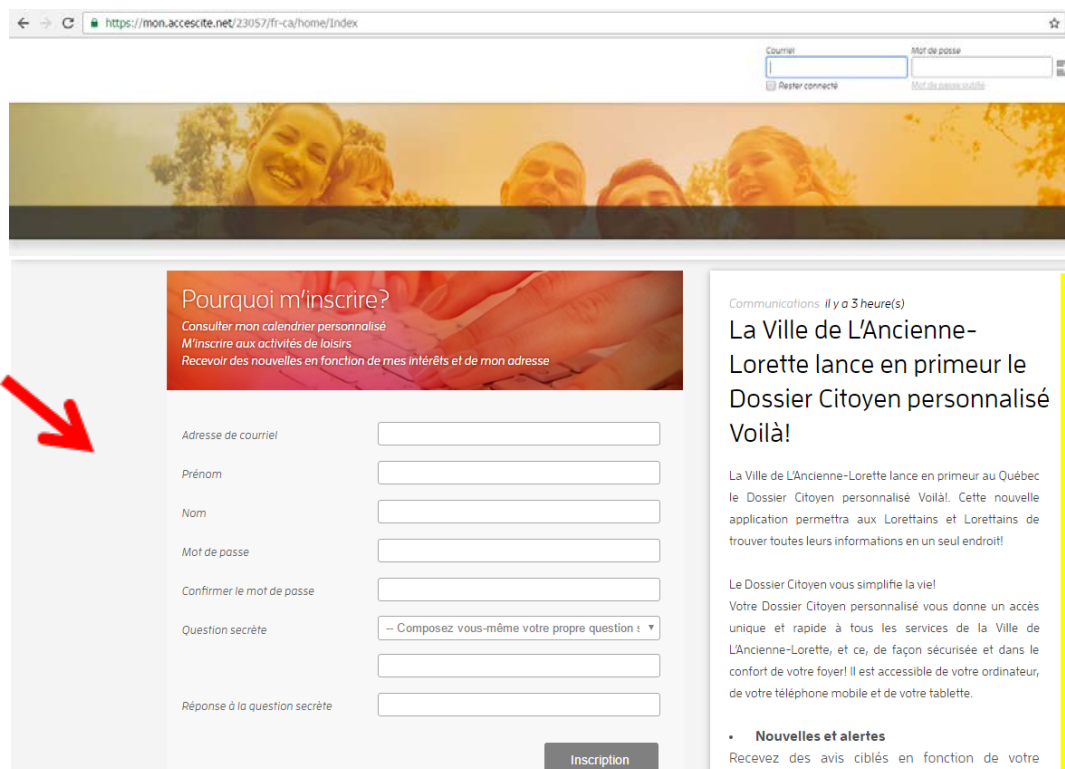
https://mon.accescite.net/23057/fr-ca/home/Index

Courriel
Mot de passe
Rester connecté
Mot de passe oublié

Pourquoi m'inscrire?
Consulter mon calendrier personnalisé
M'inscrire aux activités de loisirs
Recevoir des nouvelles en fonction de mes intérêts et de mon adresse

Adresse de courriel
Prénom
Nom
Mot de passe
Confirmer le mot de passe
Question secrète
-- Composez vous-même votre propre question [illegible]
Réponse à la question secrète
Inscription

Communications il y a 3 heure(s)

La Ville de L'Ancienne-Lorette lance en primeur le Dossier Citoyen personnalisé Voilà!

La Ville de L'Ancienne-Lorette lance en primeur au Québec le Dossier Citoyen personnalisé Voilà!. Cette nouvelle application permettra aux Lorettains et Lorettains de trouver toutes leurs informations en un seul endroit!

Le Dossier Citoyen vous simplifie la vie!
Votre Dossier Citoyen personnalisé vous donne un accès unique et rapide à tous les services de la Ville de L'Ancienne-Lorette, et ce, de façon sécurisée et dans le confort de votre foyer! Il est accessible de votre ordinateur, de votre téléphone mobile et de votre tablette.

• Nouvelles et alertes
Recevez des avis ciblés en fonction de votre